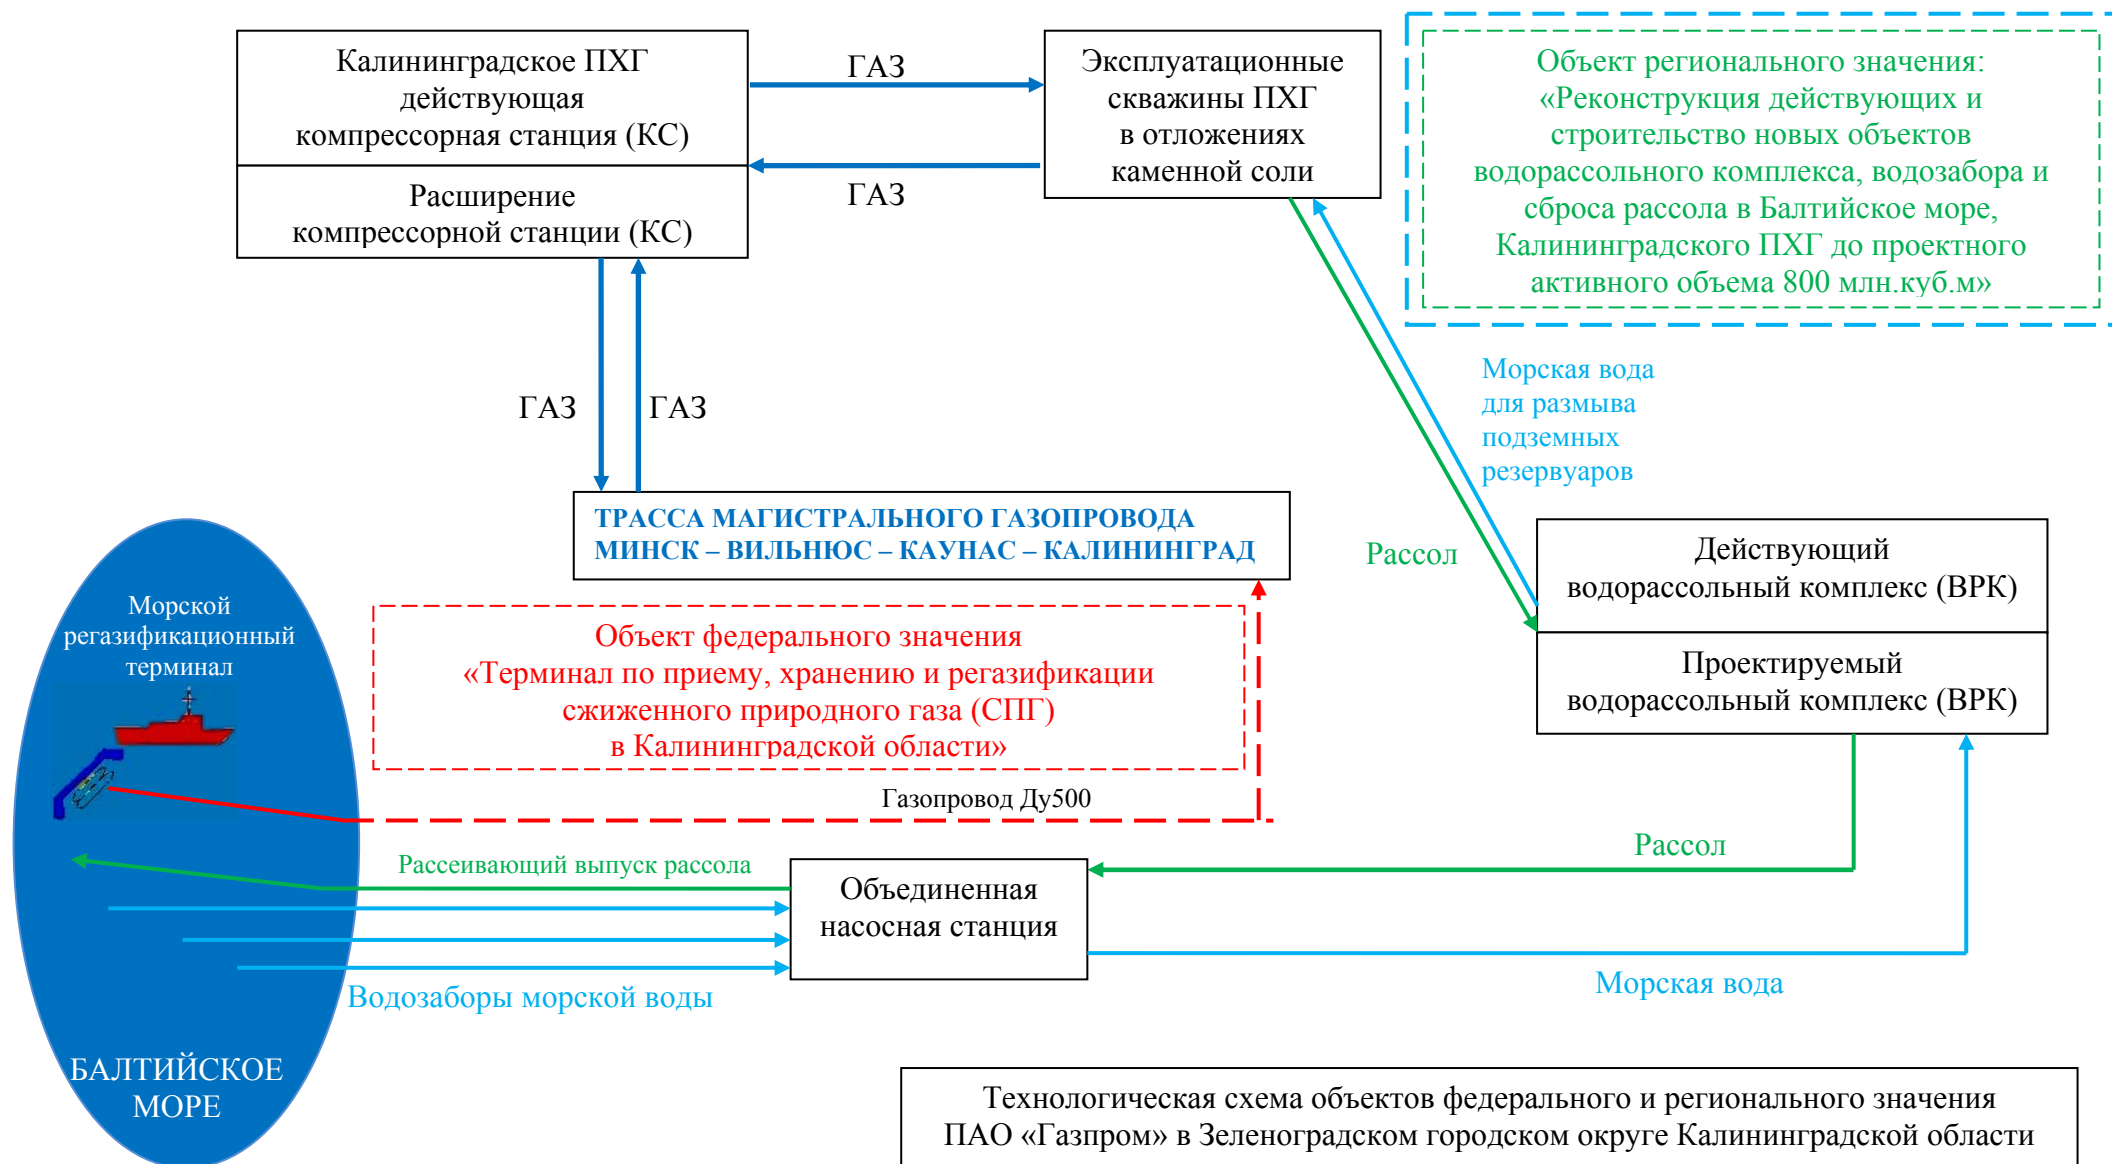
Калининградское ПХГ действующая компрессорная станция (КС)

Расширение компрессорной станции (КС)

ГАЗ

ГАЗ

Эксплуатационные скважины ПХГ в отложениях каменной соли

Объект регионального значения: «Реконструкция действующих и строительство новых объектов водорассольного комплекса, водозабора и сброса рассола в Балтийское море, Калининградского ПХГ до проектного активного объема 800 млн.куб.м»

ГАЗ

ГАЗ

Морская вода для размыва подземных резервуаров

ТРАССА МАГИСТРАЛЬНОГО ГАЗОПРОВОДА МИНСК – ВИЛЬНЮС – КАУНАС – КАЛИНИНГРАД

Рассол

Действующий водорассольный комплекс (ВРК)

Проектируемый водорассольный комплекс (ВРК)

Морской регазификационный терминал

Объект федерального значения «Терминал по приему, хранению и регазификации сжиженного природного газа (СПГ) в Калининградской области»

Газопровод Ду500

Рассол

Рассеивающий выпуск рассола

Объединенная насосная станция

Водозаборы морской воды

Морская вода

БАЛТИЙСКОЕ МОРЕ

Технологическая схема объектов федерального и регионального значения ПАО «Газпром» в Зеленоградском городском округе Калининградской области